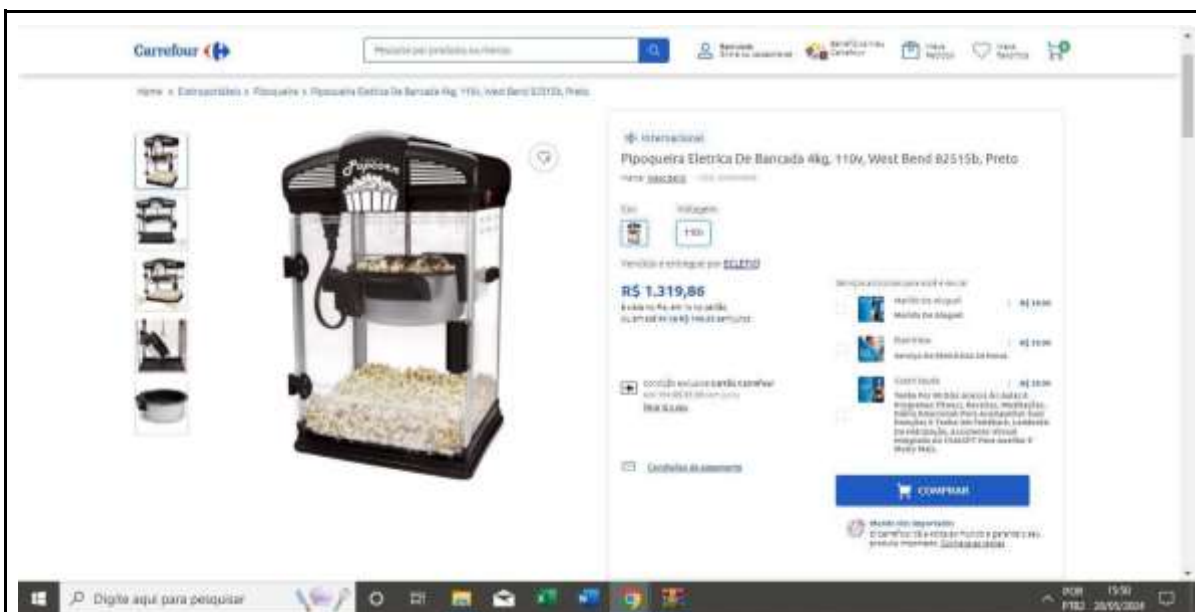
Carrefour

Pesquise por produtos ou marcas

Home > Eletroportáteis > Pipoqueira > Pipoqueira Eletrica De Bancada 4kg, 110v, West Bend 82515b, Preto

Internacional

Pipoqueira Eletrica De Bancada 4kg, 110v, West Bend 82515b, Preto

Cor

Voltagem

110v

Vendido e entregue por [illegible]

R$ 1.319,86

Condição exclusiva Cartão Carrefour

Condições de pagamento

COMPRAR

Popcorn

Digite aqui para pesquisar

POR PTB2

15:50

20/05/2024